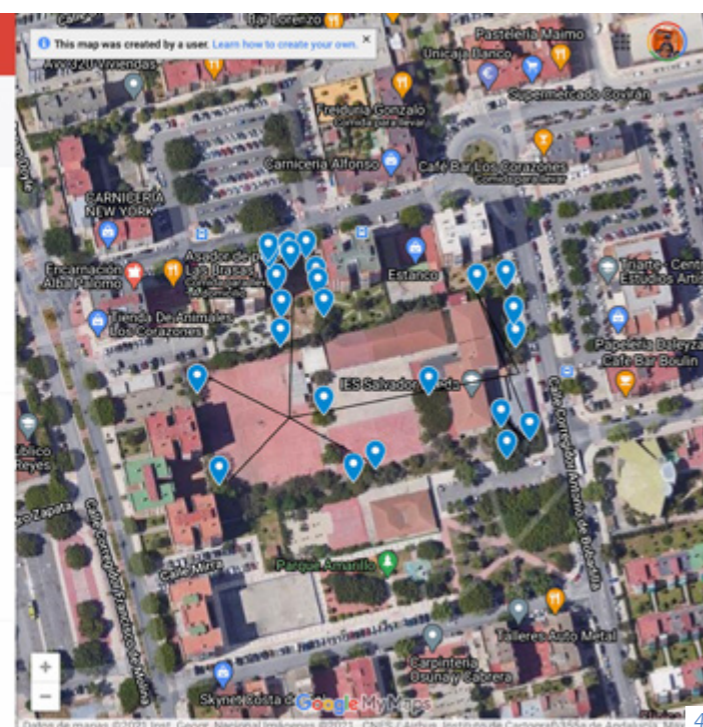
This map was created by a user. Learn how to create your own.

Bar Lorenzo
Pastelería Maimo
Unicaja Banco
Avd 3,20 Viviendas
Supermercado Covirán
Freiduria Gonzalo
Comida para llevar
Carnicería Alfonso
Café Bar Los Corazones
Comida para llevar
CARNICERÍA NEW YORK
Asador de Pollos Las Brasas
Encarnación Alba Palomo
Estanco
Triarte - Centro Estudios Artísticos
Tienda De Animales Los Corazones
Papelería Baleyza
Café Bar Boulin
IES Salvador Rueda
Público Reyes
Calle Corregidor Antonio de Bobadilla
Calle Corregidor Francisco de Molina
Ruiz Zapata
Calle Mirra
Parque Amarillo
Talleres Auto Metal
Carpintería Osuna y Cabrera
Skynet Costa del Sol
Google My Maps
Datos de mapas ©2021 Inst. Geogr. Nacional Imágenes ©2021 , CNES / Airbus, Instituto de Cartografía y Estadística de Andalucía, Max